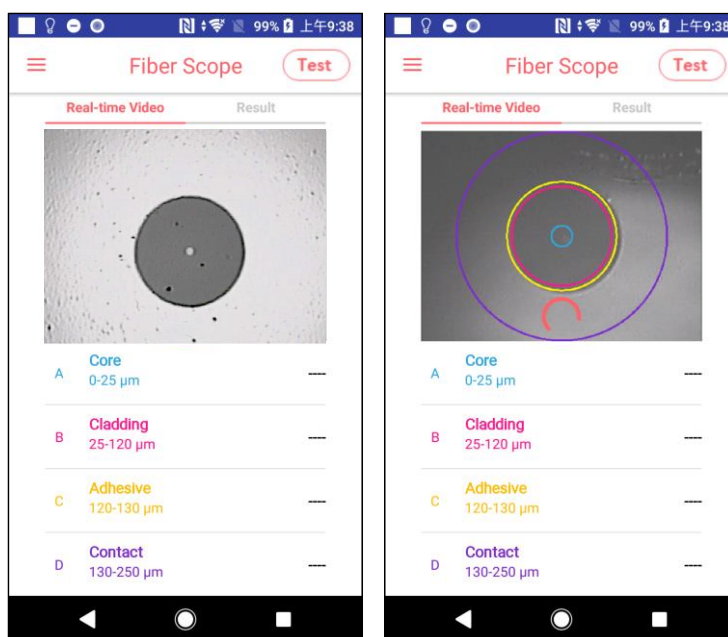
99% 上午9:38

Fiber Scope

Test

Real-time Video

Result

A Core 0-25 µm ----

B Cladding 25-120 µm ----

C Adhesive 120-130 µm ----

D Contact 130-250 µm ----

99% 上午9:38

Fiber Scope

Test

Real-time Video

Result

A Core 0-25 µm ----

B Cladding 25-120 µm ----

C Adhesive 120-130 µm ----

D Contact 130-250 µm ----